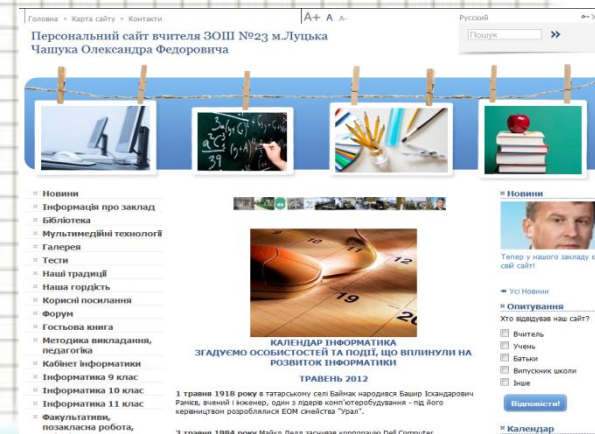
Головна › Карта сайту › Контакти
A+ A A-
Русский
Пошук
»

Персональний сайт вчителя ЗОШ №23 м.Луцька Чашука Олександра Федоровича

Новини
Інформація про заклад
Бібліотека
Мультимедійні технології
Галерея
Тести
Наші традиції
Наша гордість
Корисні посилання
Форум
Гостьова книга
Методика викладання, педагогіка
Кабінет інформатики
Інформатика 9 клас
Інформатика 10 клас
Інформатика 11 клас
Факультативи, позакласна робота,

КАЛЕНДАР ІНФОРМАТИКА
ЗГАДУЄМО ОСОБИСТОСТЕЙ ТА ПОДІЇ, ЩО ВПЛИНУЛИ НА РОЗВИТОК ІНФОРМАТИКИ

ТРАВЕНЬ 2012

1 травня 1918 року в татарському селі Баймак народився Башир Іскандарович Рамєв, вчений і інженер, один з лідерів комп'ютеробудування - під його керівництвом розроблялися ЕОМ сімейства "Урал".

3 травня 1984 року Майкл Делл заснував корпорацію Dell Computer

Новини
Тепер у нашого закладу є свій сайт!
Усі Новини

Опитування
Хто відвідував наш сайт?
Вчитель
Учень
Батьки
Випускник школи
Інше
Відповісти!

Календар